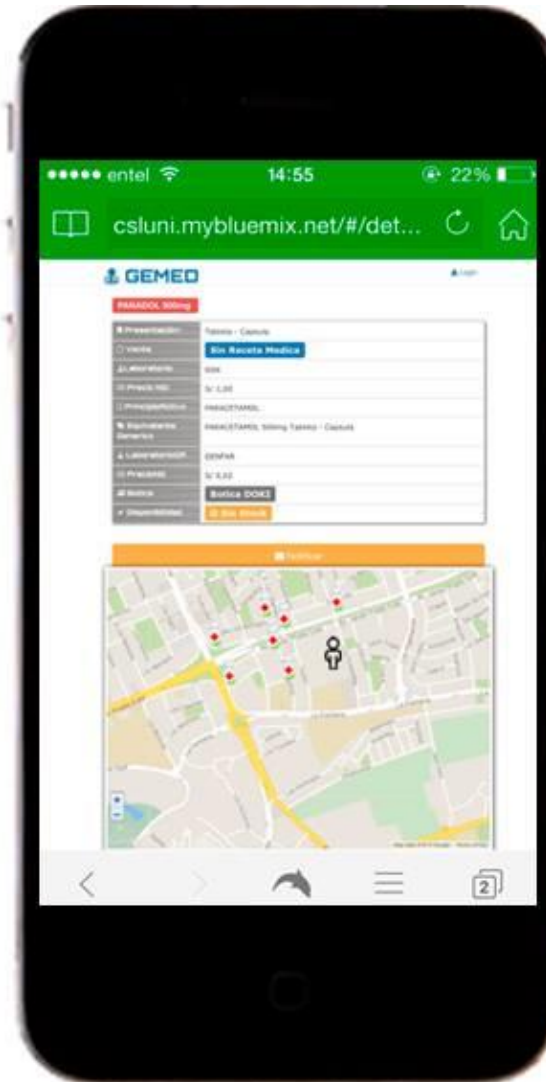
●●●●● entel 14:55 22%

csluni.mybluemix.net/#/det...

GEMED

Login

PANADOL 500mg

| Presentación | Tableta - Capsula |
|---|---|
| Venta | Sin Receta Medica |
| Laboratorio | GSK |
| Precio | S/. 1,00 |
| Principio Activo | PARACETAMOL |
| Equivalente Generico | PARACETAMOL 500mg Tableta - Capsula |
| Laboratorio | GENFAR |
| Precio | S/. 0,10 |
| Botica | Botica DOKI |
| Disponibilidad | Sin Stock |

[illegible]

2